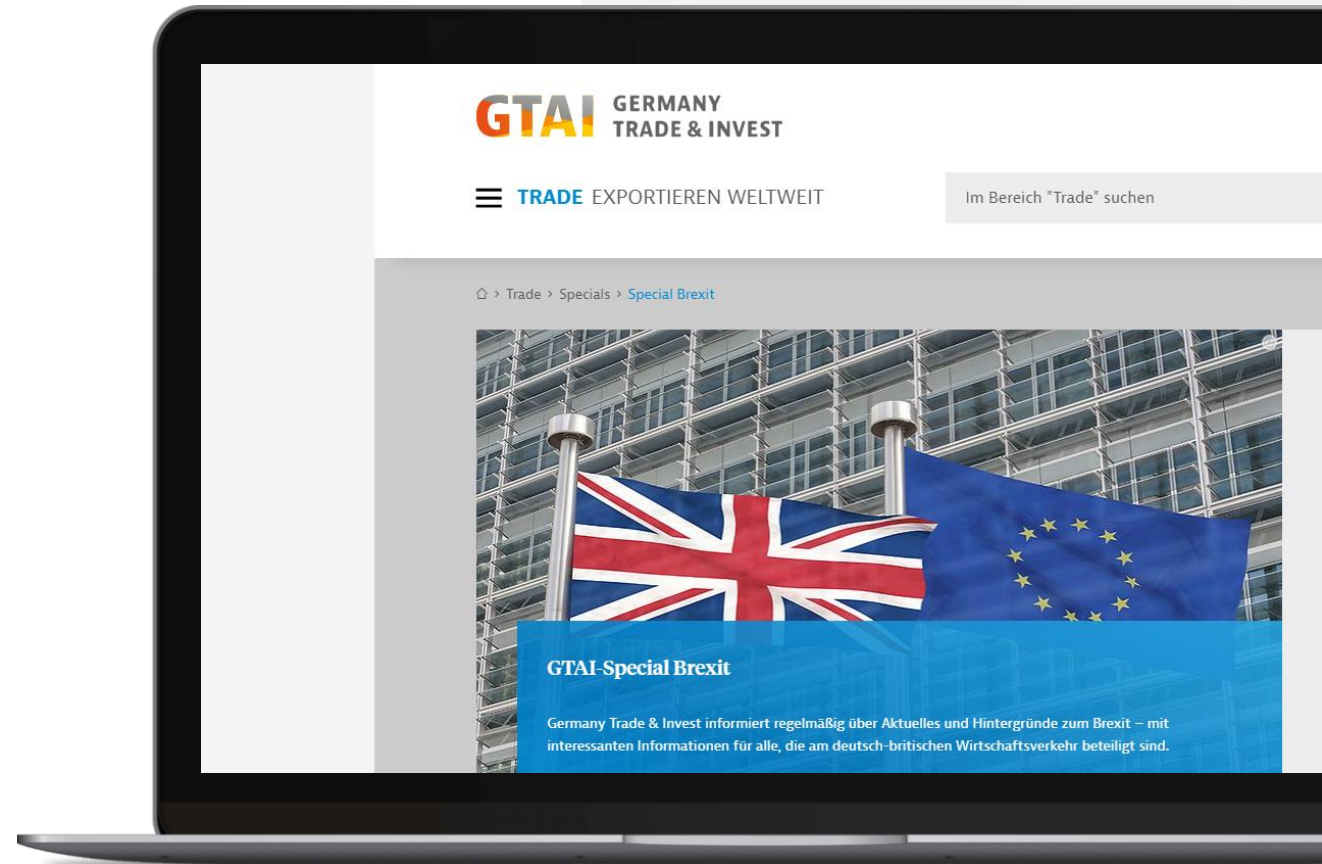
GTAI GERMANY TRADE & INVEST

TRADE EXPORTIEREN WELTWEIT

Im Bereich "Trade" suchen

> Trade > Specials > Special Brexit

GTAI-Special Brexit

Germany Trade & Invest informiert regelmäßig über Aktuelles und Hintergründe zum Brexit – mit interessanten Informationen für alle, die am deutsch-britischen Wirtschaftsverkehr beteiligt sind.